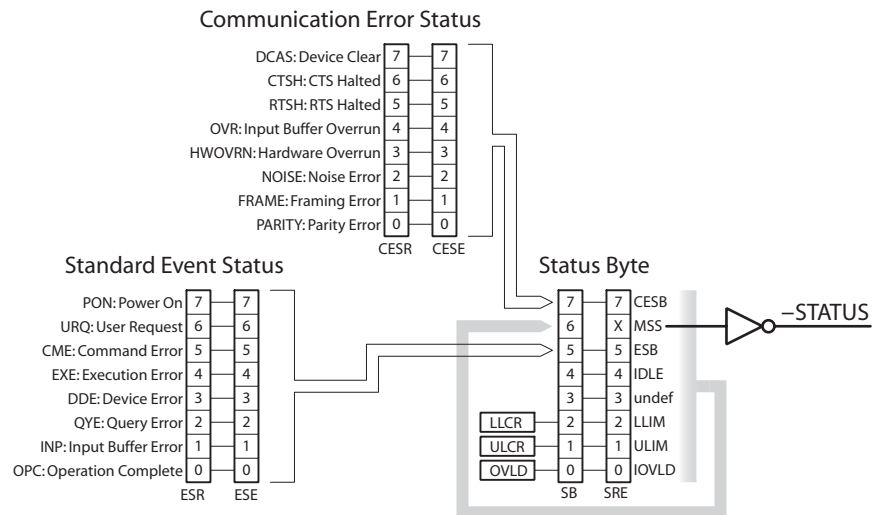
Communication Error Status

DCAS: Device Clear 7 7
CTSH: CTS Halted 6 6
RTSH: RTS Halted 5 5
OVR: Input Buffer Overrun 4 4
HWOVRN: Hardware Overrun 3 3
NOISE: Noise Error 2 2
FRAME: Framing Error 1 1
PARITY: Parity Error 0 0
CESR CESE

Standard Event Status

PON: Power On 7 7
URQ: User Request 6 6
CME: Command Error 5 5
EXE: Execution Error 4 4
DDE: Device Error 3 3
QYE: Query Error 2 2
INP: Input Buffer Error 1 1
OPC: Operation Complete 0 0
ESR ESE

Status Byte

7 7 CESB
6 X MSS
5 5 ESB
4 4 IDLE
3 3 undef
LLCR 2 2 LLIM
ULCR 1 1 ULIM
OVLD 0 0 IOVLD
SB SRE

–STATUS